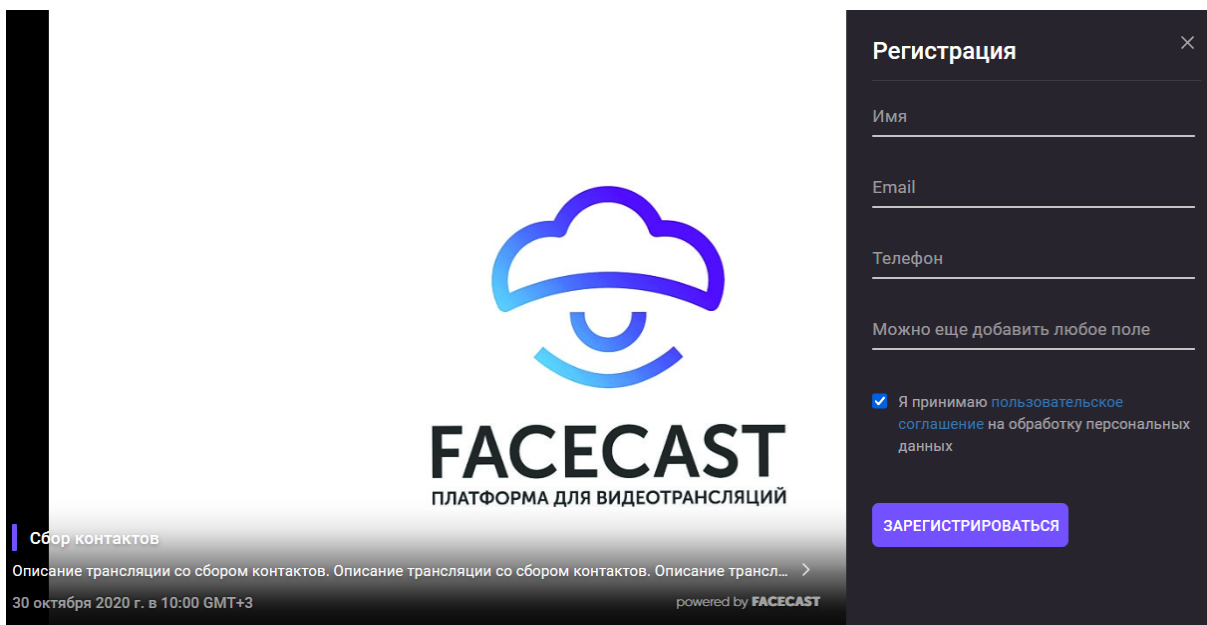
FACECAST
ПЛАТФОРМА ДЛЯ ВИДЕОТРАНСЛЯЦИЙ

Сбор контактов

Описание трансляции со сбором контактов. Описание трансляции со сбором контактов. Описание трансл...

30 октября 2020 г. в 10:00 GMT+3

powered by FACECAST

Регистрация

×

Имя

Email

Телефон

Можно еще добавить любое поле

Я принимаю пользовательское соглашение на обработку персональных данных

ЗАРЕГИСТРИРОВАТЬСЯ